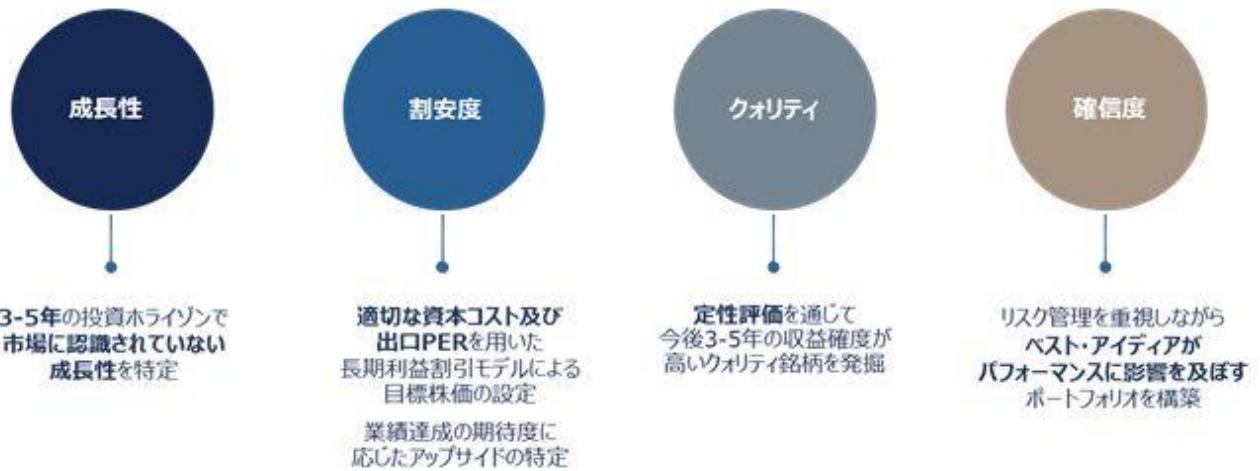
成長性

3-5年の投資ホライゾンで市場に認識されていない成長性を特定

割安度

適切な資本コスト及び出口PERを用いた長期利益割引モデルによる目標株価の設定

業績達成の期待度に応じたアップサイドの特定

クオリティ

定性評価を通じて今後3-5年の収益確度が高いクオリティ銘柄を発掘

確信度

リスク管理を重視しながらベスト・アイディアがパフォーマンスに影響を及ぼすポートフォリオを構築